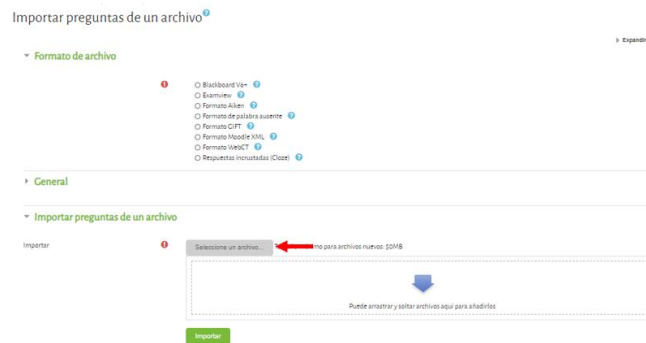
Importar preguntas de un archivo

Expandir

Formato de archivo

Blackboard V6+
Examview
Formato Aiken
Formato de palabra ausente
Formato GIFT
Formato Moodle XML
Formato WebCT
Respuestas incrustadas (Cloze)

General

Importar preguntas de un archivo

Importar

Seleccione un archivo...

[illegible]mo para archivos nuevos: 50MB

Puede arrastrar y soltar archivos aquí para añadirlos

Importar